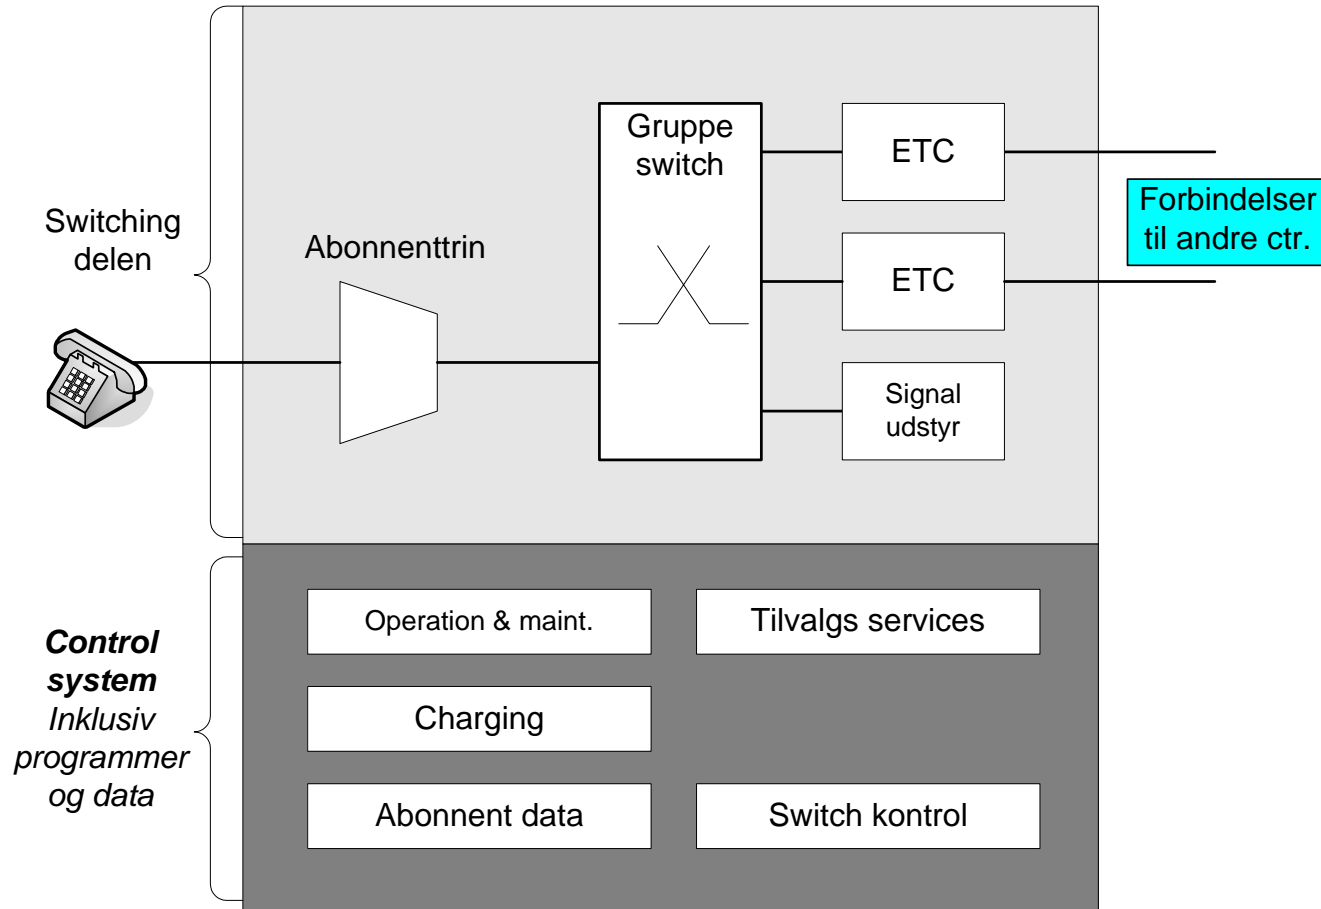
Switching delen

Abonnenttrin

Gruppe switch

ETC

ETC

Signal udstyr

Forbindelser til andre ctr.

Control system
Inklusiv programmer og data

Operation & maint.

Tilvalgs services

Charging

Abonnent data

Switch kontrol